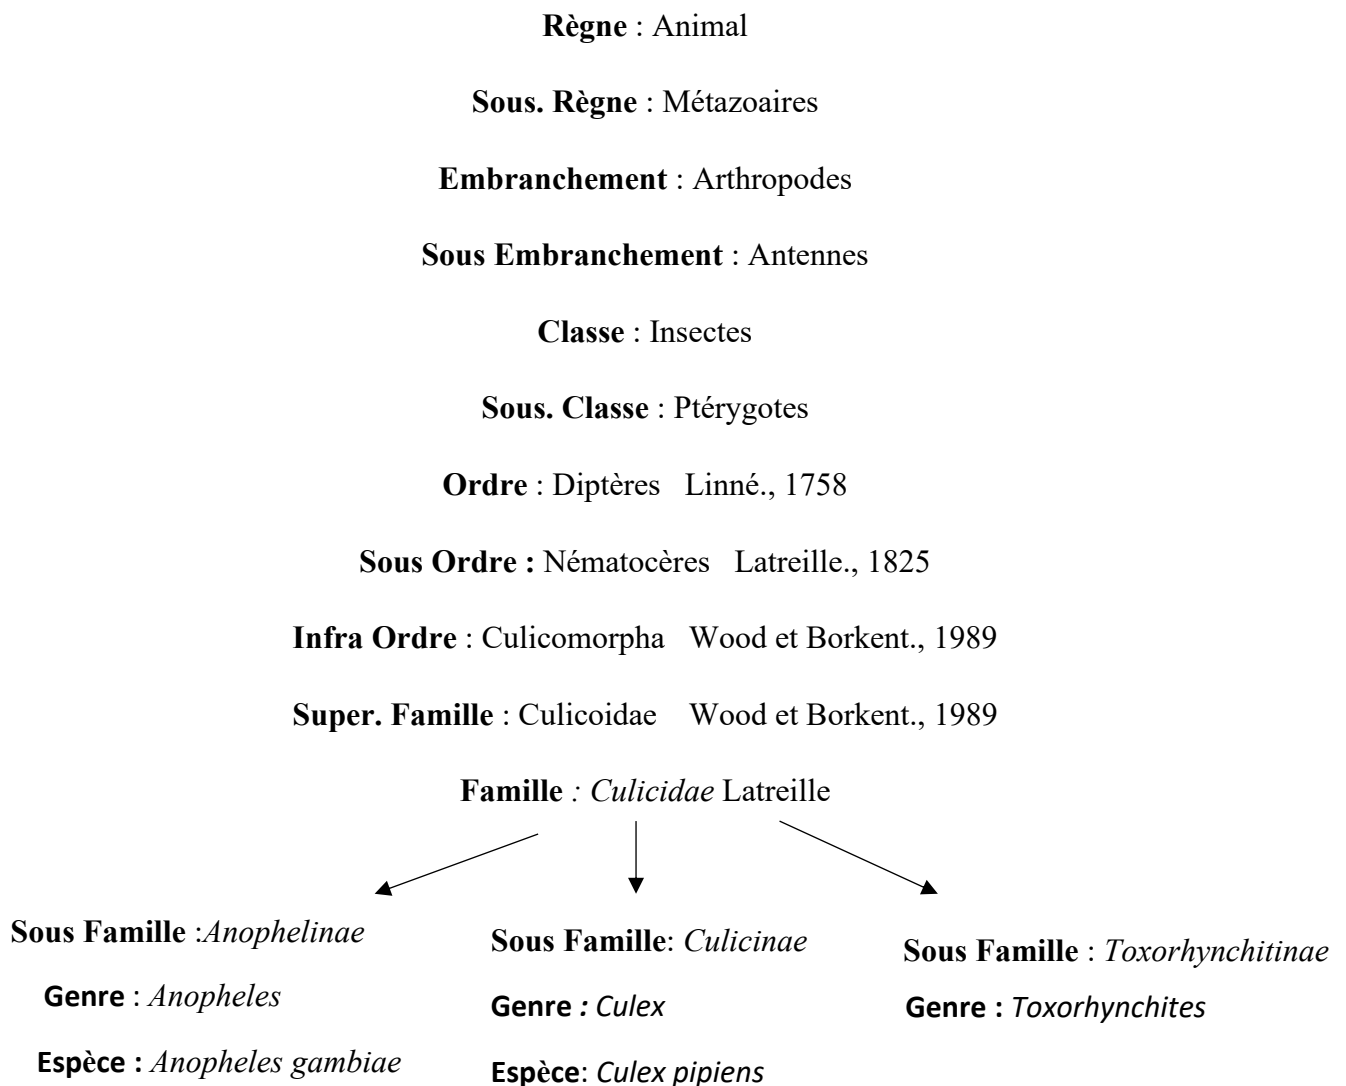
**Règne** : Animal

**Sous. Règne** : Métazoaires

**Embranchement** : Arthropodes

**Sous Embranchement** : Antennes

**Classe** : Insectes

**Sous. Classe** : Ptérygotes

**Ordre** : Diptères Linné., 1758

**Sous Ordre :** Nématocères Latreille., 1825

**Infra Ordre** : Culicomorpha Wood et Borkent., 1989

**Super. Famille** : Culicoidae Wood et Borkent., 1989

**Famille** *: Culicidae* Latreille

**Sous Famille** :*Anophelinae*

**Genre** : *Anopheles*

**Espèce :** *Anopheles gambiae*

**Sous Famille**: *Culicinae*

**Genre** *: Culex*

**Espèce**: *Culex pipiens*

**Sous Famille** : *Toxorhynchitinae*

**Genre :** *Toxorhynchites*